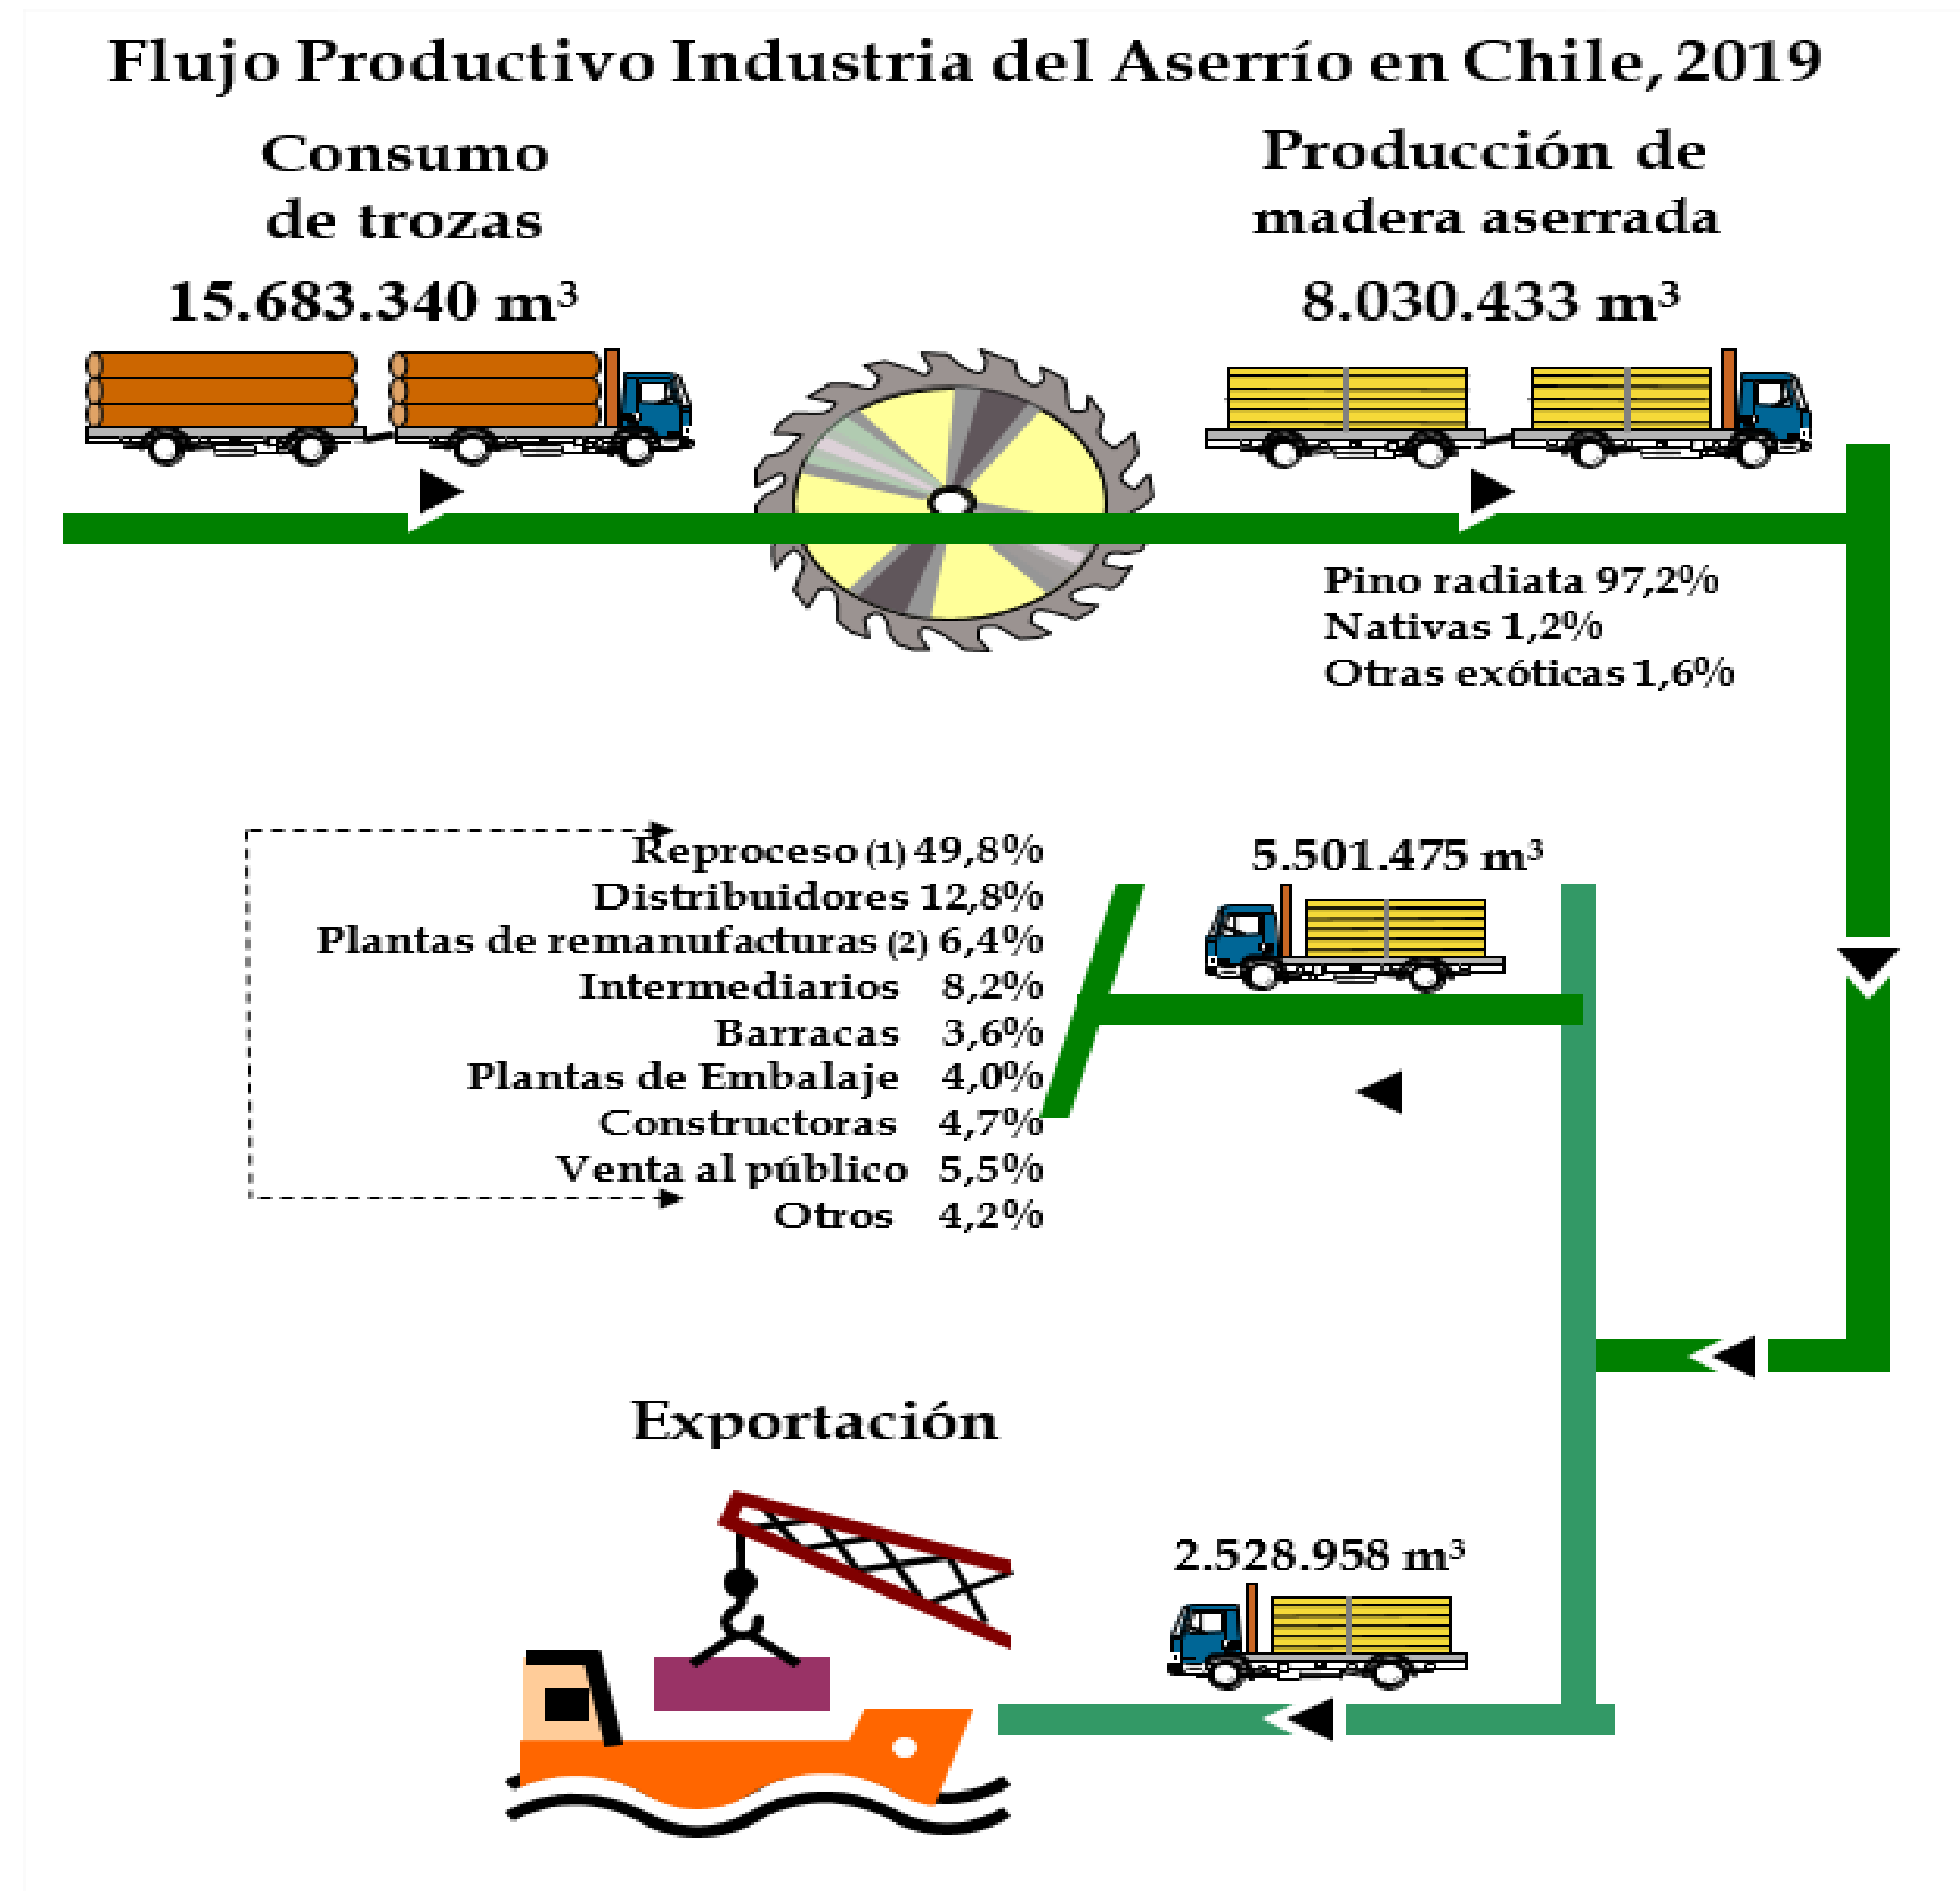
Flujo Productivo Industria del Aserrío en Chile, 2019

Consumo de trozas
15.683.340 m³

Producción de madera aserrada
8.030.433 m³

Pino radiata 97,2%
Nativas 1,2%
Otras exóticas 1,6%

5.501.475 m³

Reproceso (1) 49,8%
Distribuidores 12,8%
Plantas de remanufacturas (2) 6,4%
Intermediarios 8,2%
Barracas 3,6%
Plantas de Embalaje 4,0%
Constructoras 4,7%
Venta al público 5,5%
Otros 4,2%

Exportación

2.528.958 m³